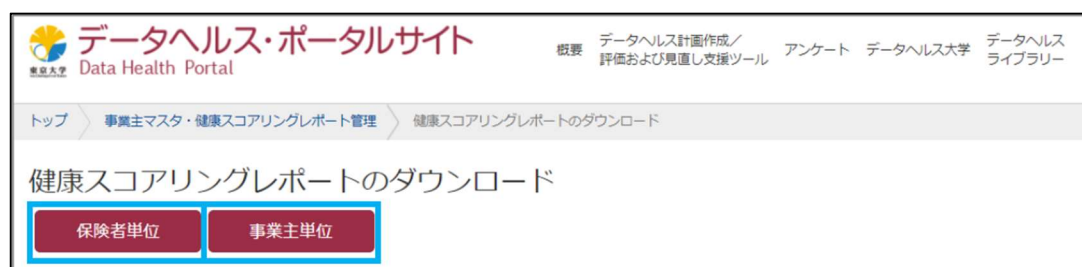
東京大学
データヘルス・ポータルサイト
Data Health Portal

概要　データヘルス計画作成／評価および見直し支援ツール　アンケート　データヘルス大学　データヘルスライブラリー

トップ　事業主マスタ・健康スコアリングレポート管理　健康スコアリングレポートのダウンロード

健康スコアリングレポートのダウンロード

保険者単位　事業主単位